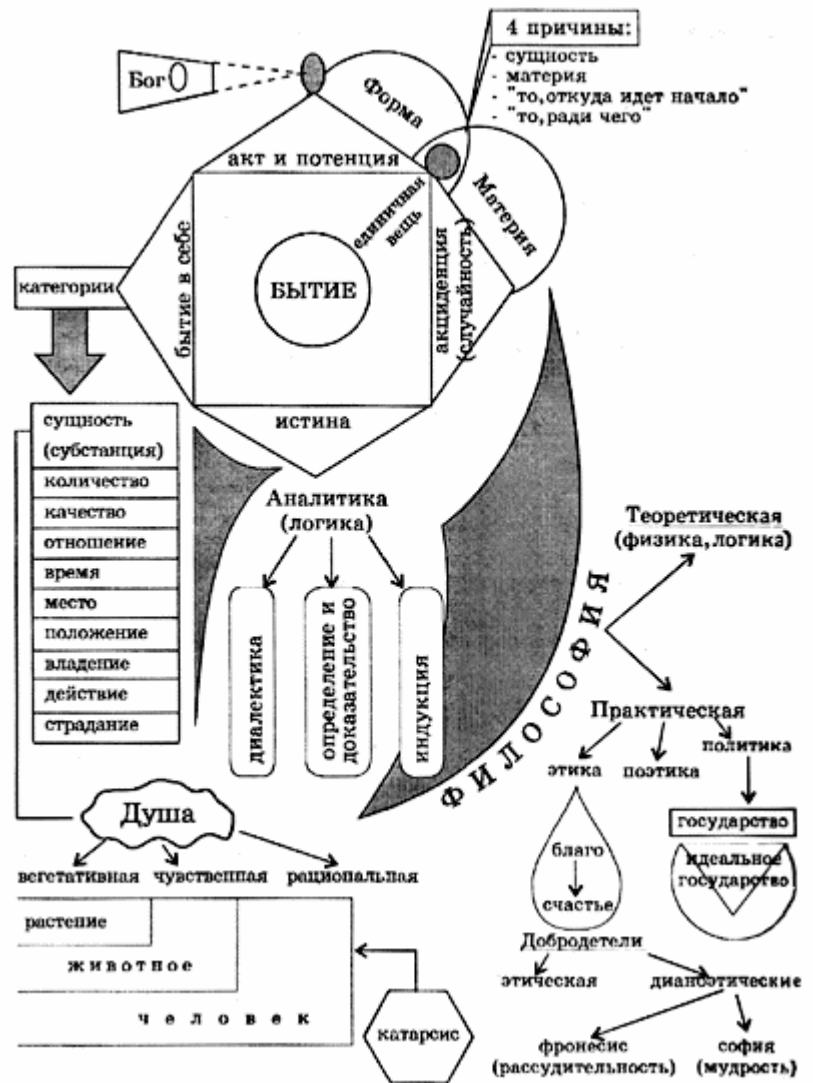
4 причины:
- сущность
- материя
- "то, откуда идет начало"
- "то, ради чего"

Бог

Форма

Материя

акт и потенция

единичная вещь

быте в себе

БЫТИЕ

акциденция (случайность)

категории

истина

сущность (субстанция)
количество
качество
отношение
время
место
положение
владение
действие
страдание

Аналитика (логика)

диалектика

определение и доказательство

индукция

ФИЛОСОФИЯ

Теоретическая (физика, логика)

Практическая

этика

поэтика

политика

государство

идеальное государство

благо

счастье

Добродетели

этическая

дианоэтические

фронесис (рассудительность)

софия (мудрость)

Душа

вегетативная

чувственная

рациональная

растение

животное

человек

катарсис